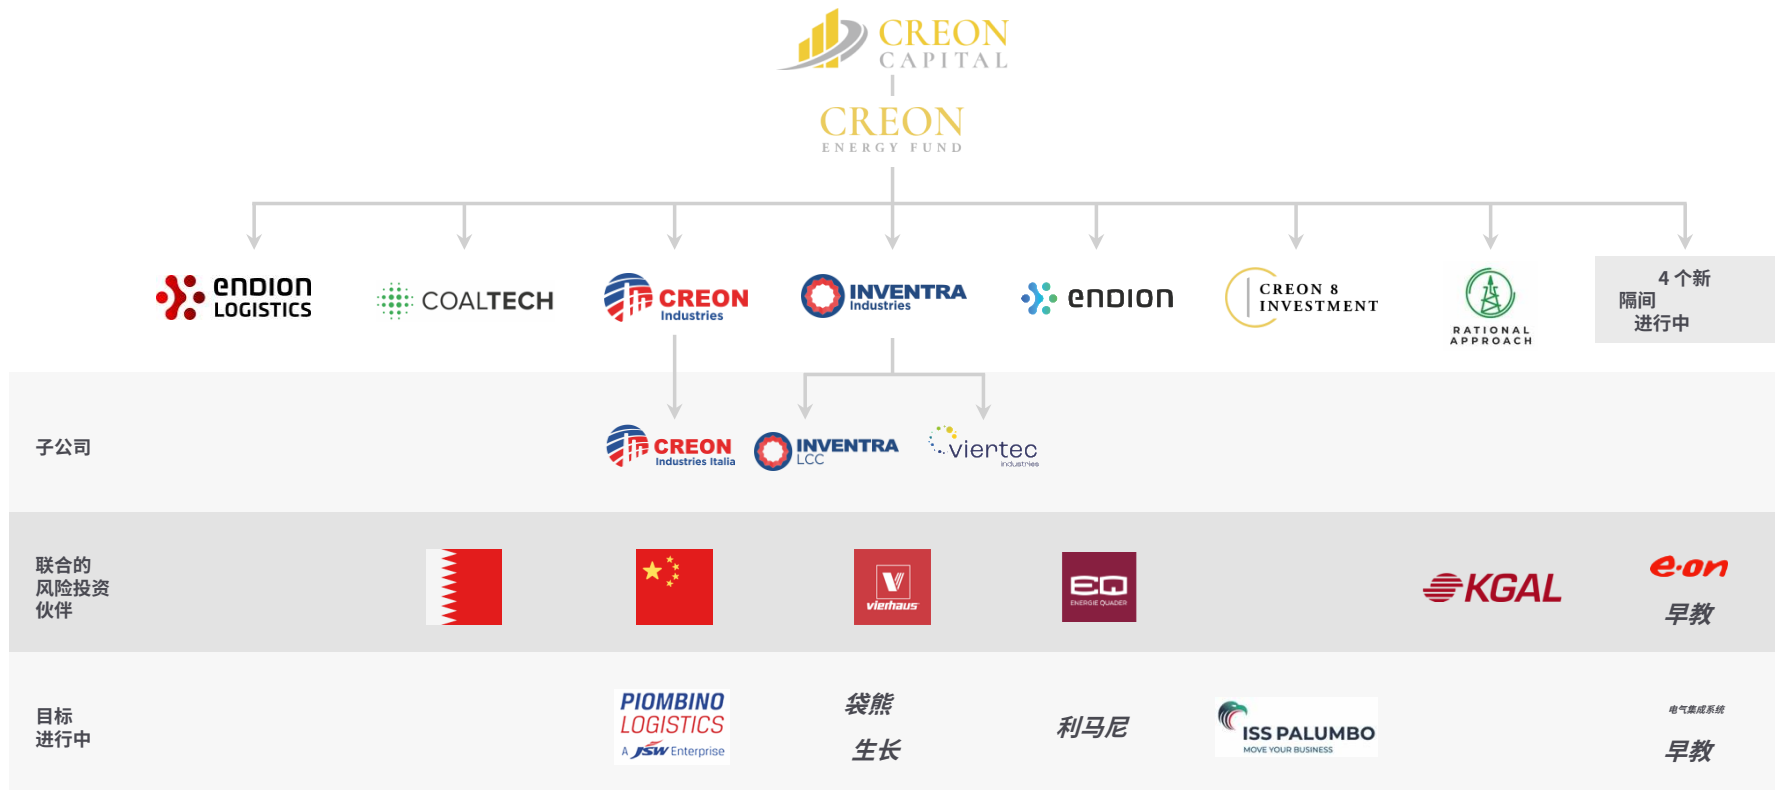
CREON CAPITAL

CREON ENERGY FUND

endion LOGISTICS

COALTECH

CREON Industries

INVENTRA Industries

endion

CREON 8 INVESTMENT

RATIONAL APPROACH

4 个新 隔间 进行中

子公司

CREON Industries Italia

INVENTRA LCC

viertec industries

联合的 风险投资 伙伴

vierhaus

EQ ENERGIE QUADER

KGAL

e·on 早教

目标 进行中

PIOMBINO LOGISTICS A JSW Enterprise

袋熊 生长

利马尼

ISS PALUMBO MOVE YOUR BUSINESS

电气集成系统 早教